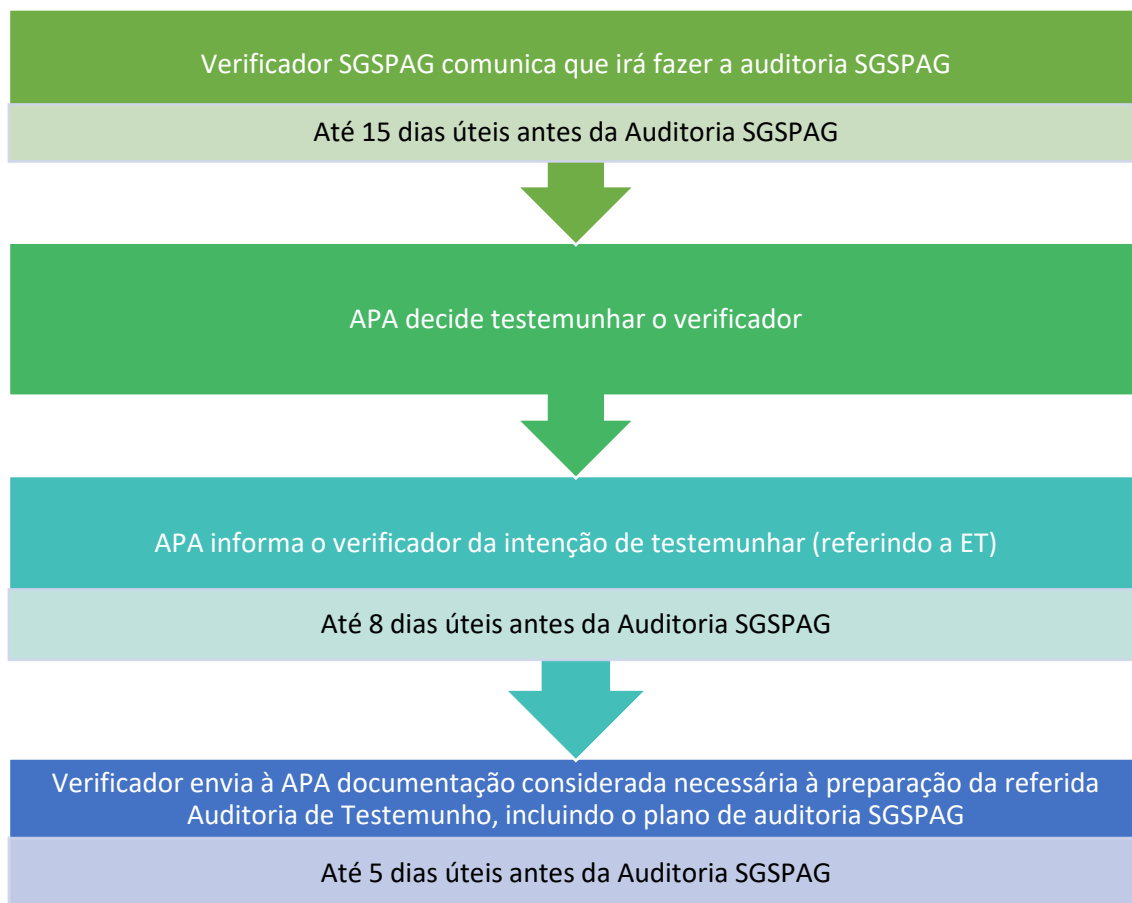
Verificador SGSPAG comunica que irá fazer a auditoria SGSPAG

Até 15 dias úteis antes da Auditoria SGSPAG

APA decide testemunhar o verificador

APA informa o verificador da intenção de testemunhar (referindo a ET)

Até 8 dias úteis antes da Auditoria SGSPAG

Verificador envia à APA documentação considerada necessária à preparação da referida Auditoria de Testemunho, incluindo o plano de auditoria SGSPAG

Até 5 dias úteis antes da Auditoria SGSPAG